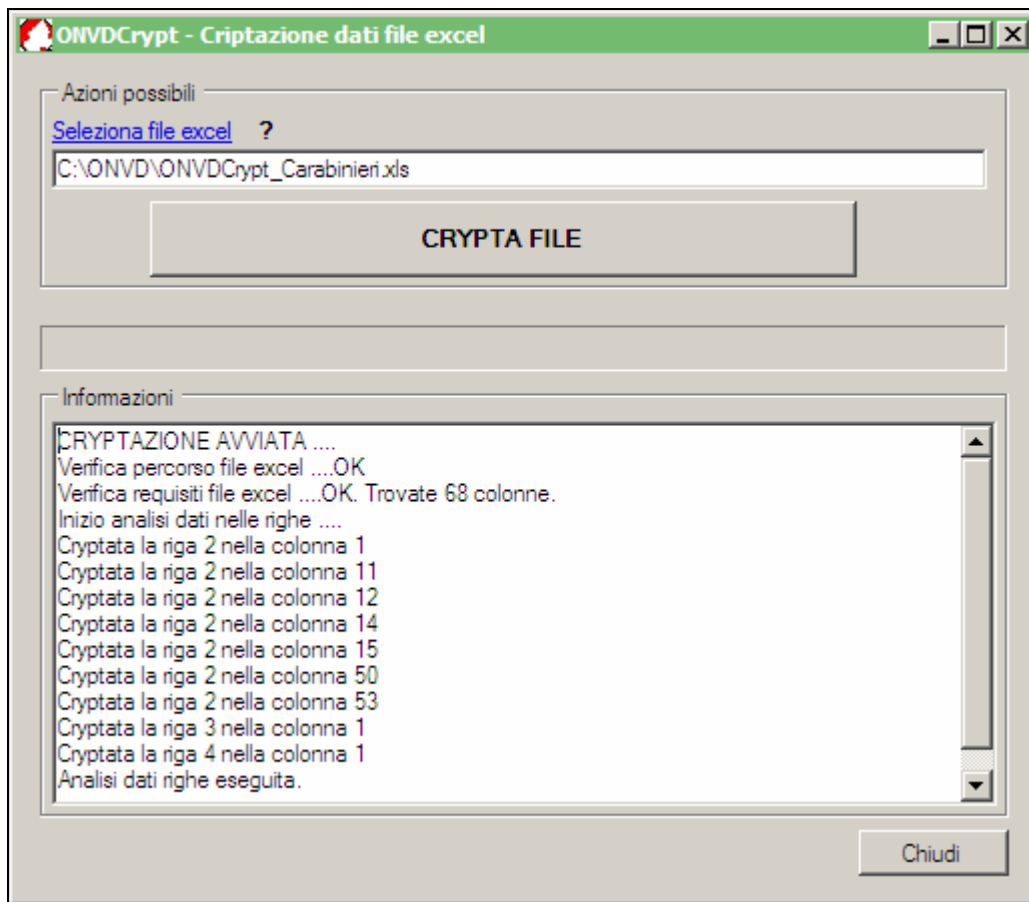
ONVDCrypt - Criptazione dati file excel

Azioni possibili

Seleziona file excel ?

C:\ONVD\ONVDCrypt_Carabinieri.xls

CRYPTA FILE

Informazioni

CRYPTAZIONE AVVIATA ....
Verifica percorso file excel ....OK
Verifica requisiti file excel ....OK. Trovate 68 colonne.
Inizio analisi dati nelle righe ....
Cryptata la riga 2 nella colonna 1
Cryptata la riga 2 nella colonna 11
Cryptata la riga 2 nella colonna 12
Cryptata la riga 2 nella colonna 14
Cryptata la riga 2 nella colonna 15
Cryptata la riga 2 nella colonna 50
Cryptata la riga 2 nella colonna 53
Cryptata la riga 3 nella colonna 1
Cryptata la riga 4 nella colonna 1
Analisi dati righe eseguita.

Chiudi